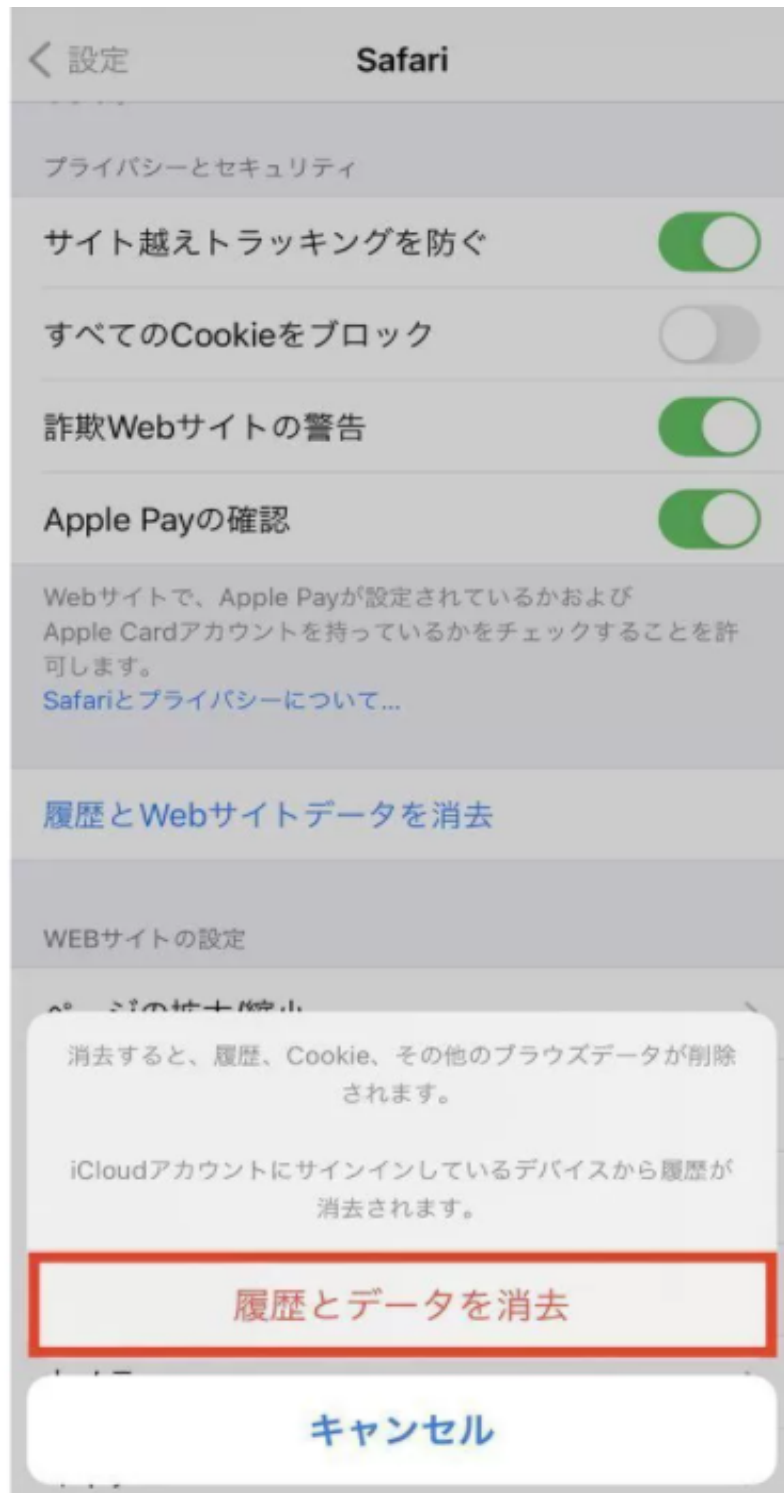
< 設定

Safari

プライバシーとセキュリティ

サイト越えトラッキングを防ぐ

すべてのCookieをブロック

詐欺Webサイトの警告

Apple Payの確認

Webサイトで、Apple Payが設定されているかおよびApple Cardアカウントを持っているかをチェックすることを許可します。
Safariとプライバシーについて...

履歴とWebサイトデータを消去

WEBサイトの設定

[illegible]

消去すると、履歴、Cookie、その他のブラウズデータが削除されます。

iCloudアカウントにサインインしているデバイスから履歴が消去されます。

履歴とデータを消去

キャンセル